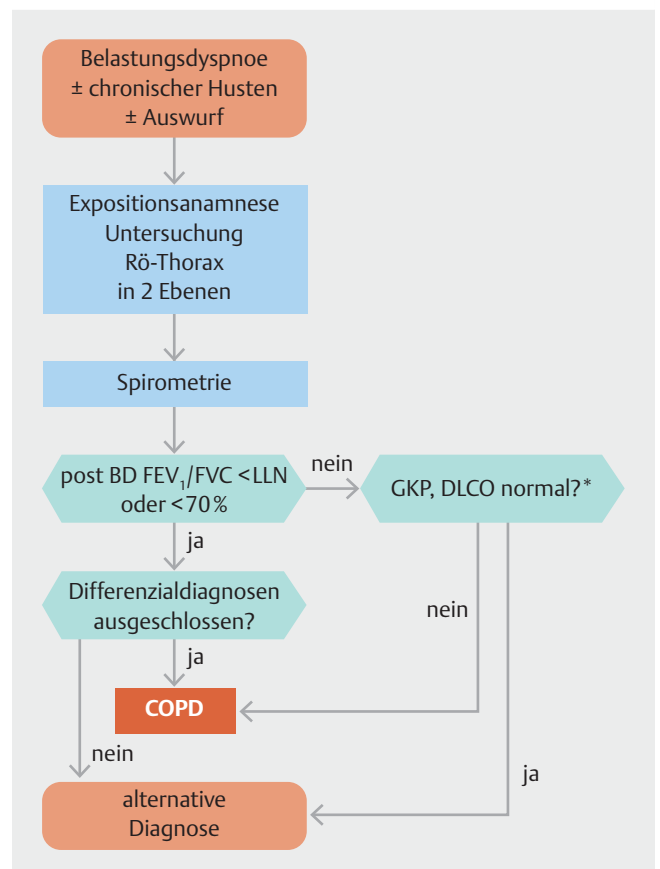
Belastungsdyspnoe
± chronischer Husten
± Auswurf

Expositionsanamnese
Untersuchung
Rö-Thorax
in 2 Ebenen

Spirometrie

post BD $FEV_1$/FVC <LLN oder <70 %

nein

GKP, DLCO normal?*

ja

Differenzialdiagnosen ausgeschlossen?

nein

ja

COPD

nein

ja

alternative Diagnose